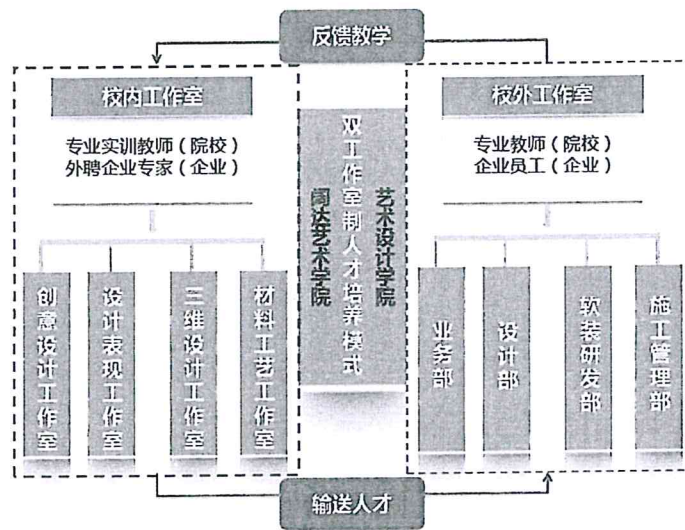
反馈教学

校内工作室

专业实训教师（院校）
外聘企业专家（企业）

创意设计工作室

设计表现工作室

三维设计工作室

材料工艺工作室

双工作室制人才培养模式

艺术设计学院
闽达艺术学院

校外工作室

专业教师（院校）
企业员工（企业）

业务部

设计部

软装研发部

施工管理部

输送人才